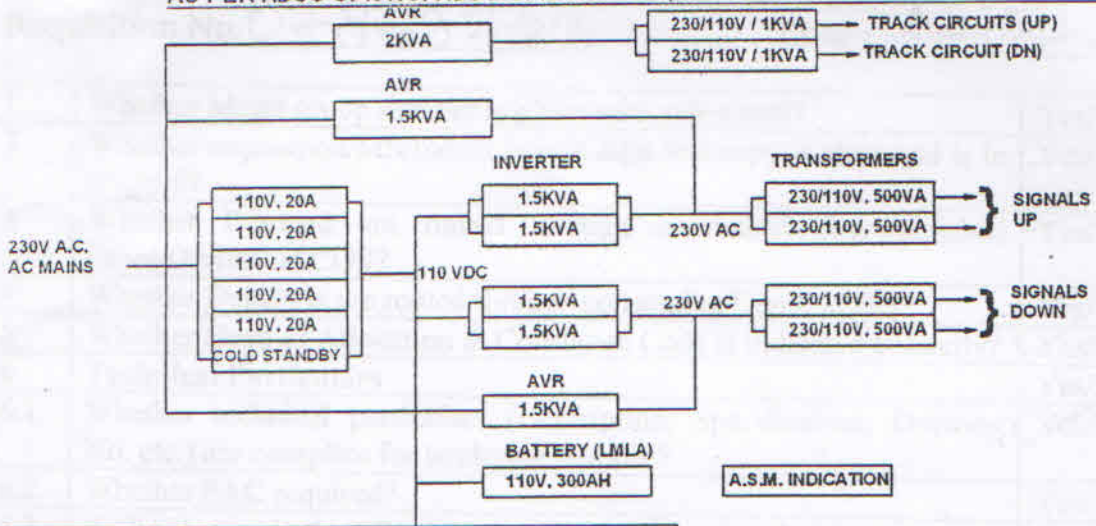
AVR
2KVA
230/110V / 1KVA → TRACK CIRCUITS (UP)
230/110V / 1KVA → TRACK CIRCUIT (DN)
AVR
1.5KVA
INVERTER
TRANSFORMERS
110V, 20A
110V, 20A
110V, 20A
110V, 20A
110V, 20A
COLD STANDBY
230V A.C.
AC MAINS
1.5KVA
1.5KVA
230V AC
230/110V, 500VA
230/110V, 500VA
SIGNALS UP
110 VDC
1.5KVA
1.5KVA
230V AC
230/110V, 500VA
230/110V, 500VA
SIGNALS DOWN
AVR
1.5KVA
BATTERY (LMLA)
110V, 300AH
A.S.M. INDICATION